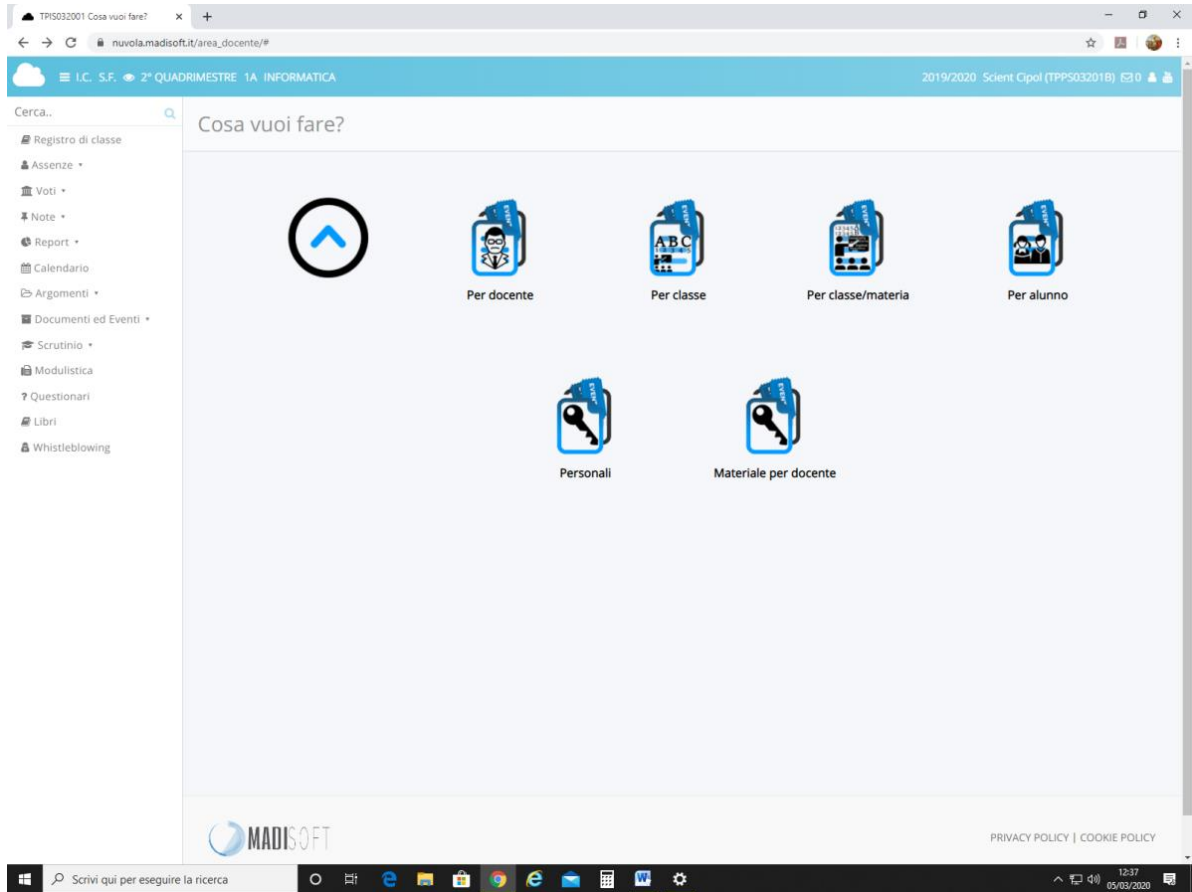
TPIS032001 Cosa vuoi fare? ×
nuvola.madisoft.it/area_docente/#
I.C. S.F. 2° QUADRIMESTRE 1A INFORMATICA
2019/2020 Scient Cipol (TPPS03201B) 0

Cerca..
Registro di classe
Assenze
Voti
Note
Report
Calendario
Argomenti
Documenti ed Eventi
Scrutinio
Modulistica
? Questionari
Libri
Whistleblowing

Cosa vuoi fare?

Per docente
Per classe
Per classe/materia
Per alunno
Personali
Materiale per docente

MADISOFT
PRIVACY POLICY | COOKIE POLICY

Scrivi qui per eseguire la ricerca
12:37
05/03/2020